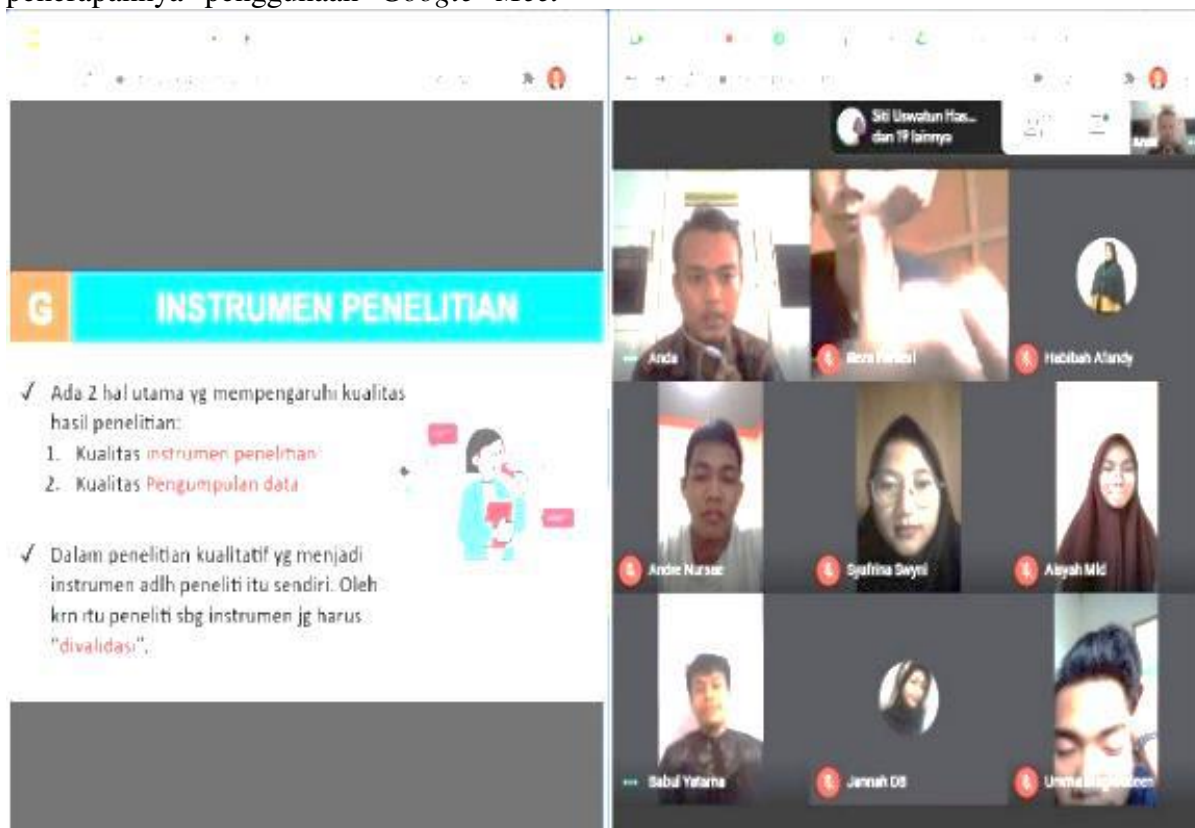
penerapannya penggunaan Google Meet.

G INSTRUMEN PENELITIAN

✓ Ada 2 hal utama yg mempengaruhi kualitas hasil penelitian:
1. Kualitas instrumen penelitian
2. Kualitas Pengumpulan data

✓ Dalam penelitian kualitatif yg menjadi instrumen adlh peneliti itu sendiri. Oleh krn itu peneliti sbg instrumen jg harus "divalidasi".

Siti Uswatun Has... dan 19 lainnya

Anda

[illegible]

Habibah Afandy

Andre Nursae

Syafrina Swyni

Aisyah Mid

Sabul Yatama

Jannah DB

Umma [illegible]